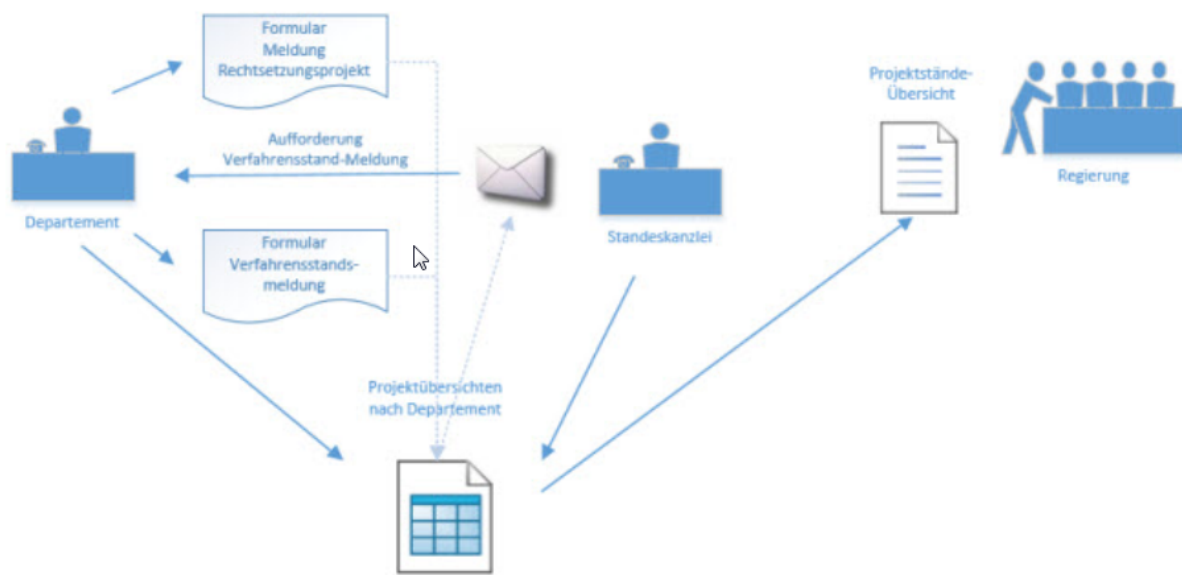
Formular
Meldung
Rechtsetzungsprojekt

Aufforderung
Verfahrensstand-Meldung

Departement

Formular
Verfahrensstandsmeldung

Standeskanzlei

Projektstände-
Übersicht

Regierung

Projektübersichten
nach Departement